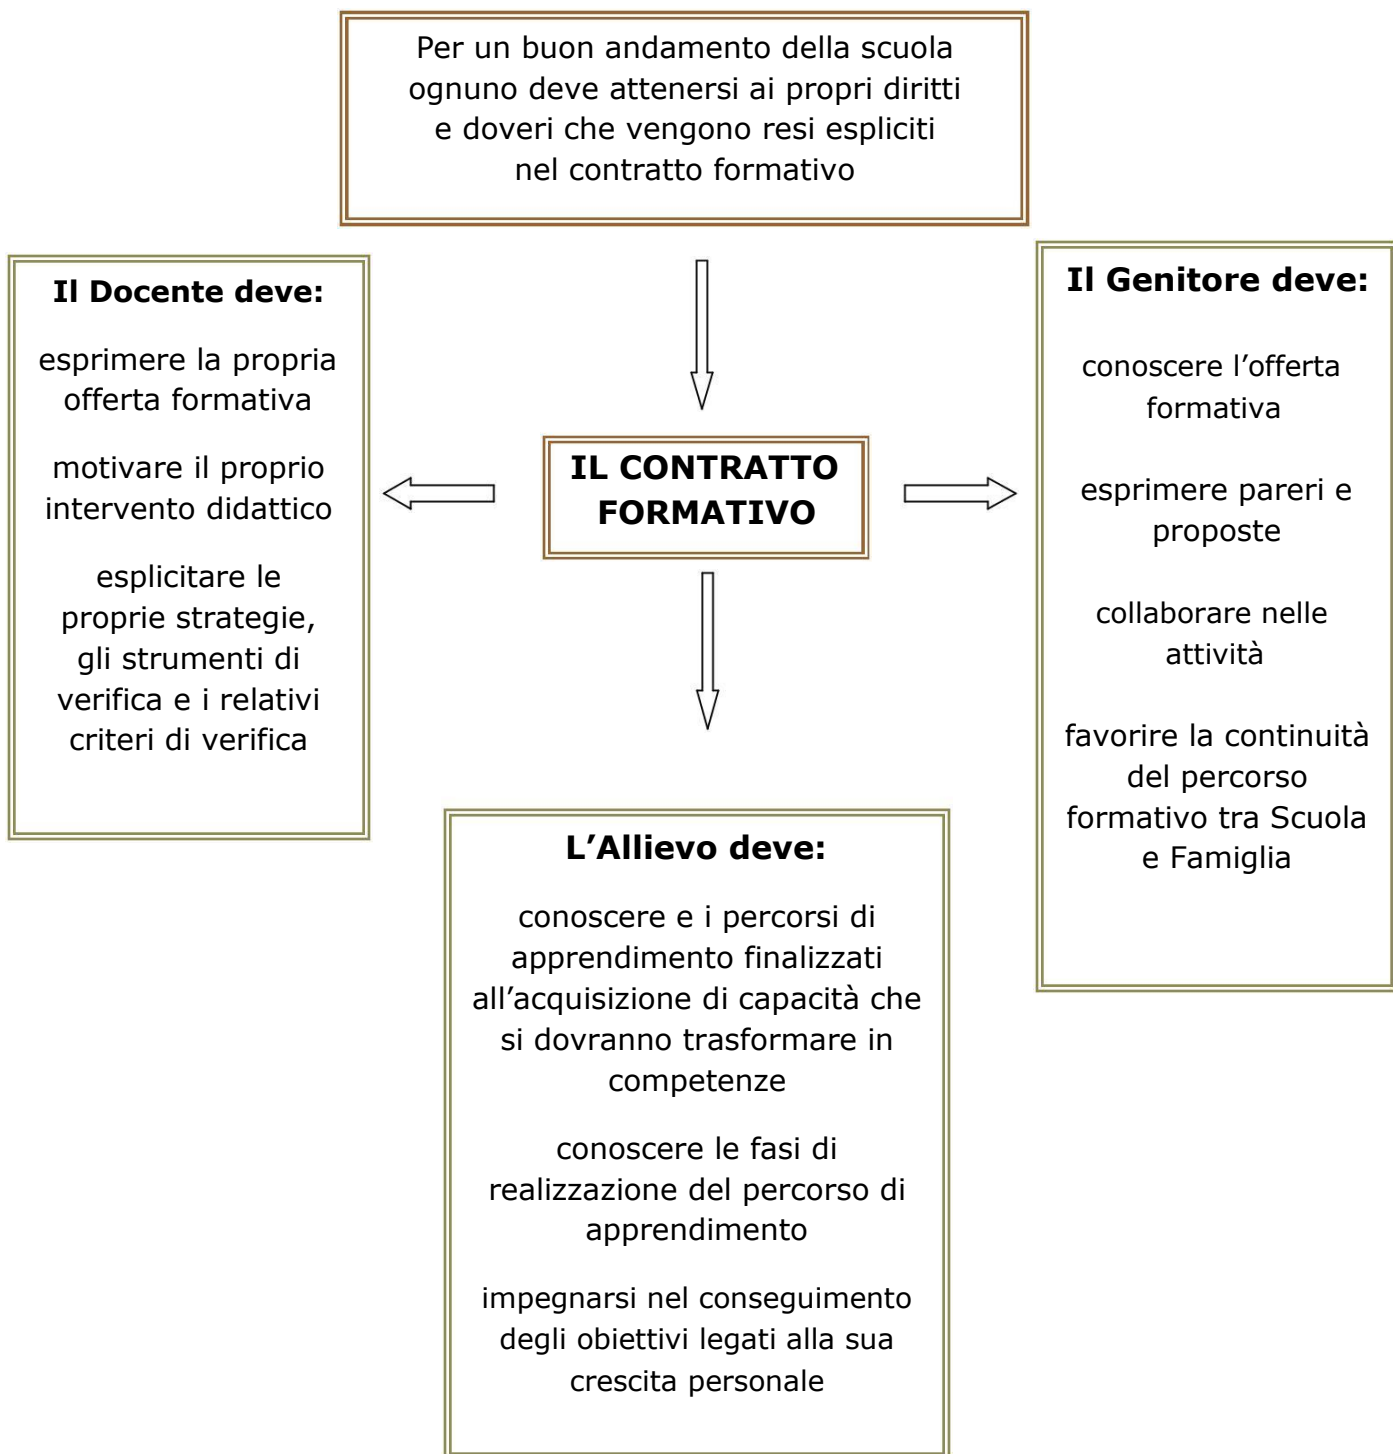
Per un buon andamento della scuola ognuno deve attenersi ai propri diritti e doveri che vengono resi espliciti nel contratto formativo

IL CONTRATTO FORMATIVO

**Il Docente deve:**

esprimere la propria offerta formativa

motivare il proprio intervento didattico

esplicitare le proprie strategie, gli strumenti di verifica e i relativi criteri di verifica

**Il Genitore deve:**

conoscere l'offerta formativa

esprimere pareri e proposte

collaborare nelle attività

favorire la continuità del percorso formativo tra Scuola e Famiglia

**L'Allievo deve:**

conoscere e i percorsi di apprendimento finalizzati all'acquisizione di capacità che si dovranno trasformare in competenze

conoscere le fasi di realizzazione del percorso di apprendimento

impegnarsi nel conseguimento degli obiettivi legati alla sua crescita personale